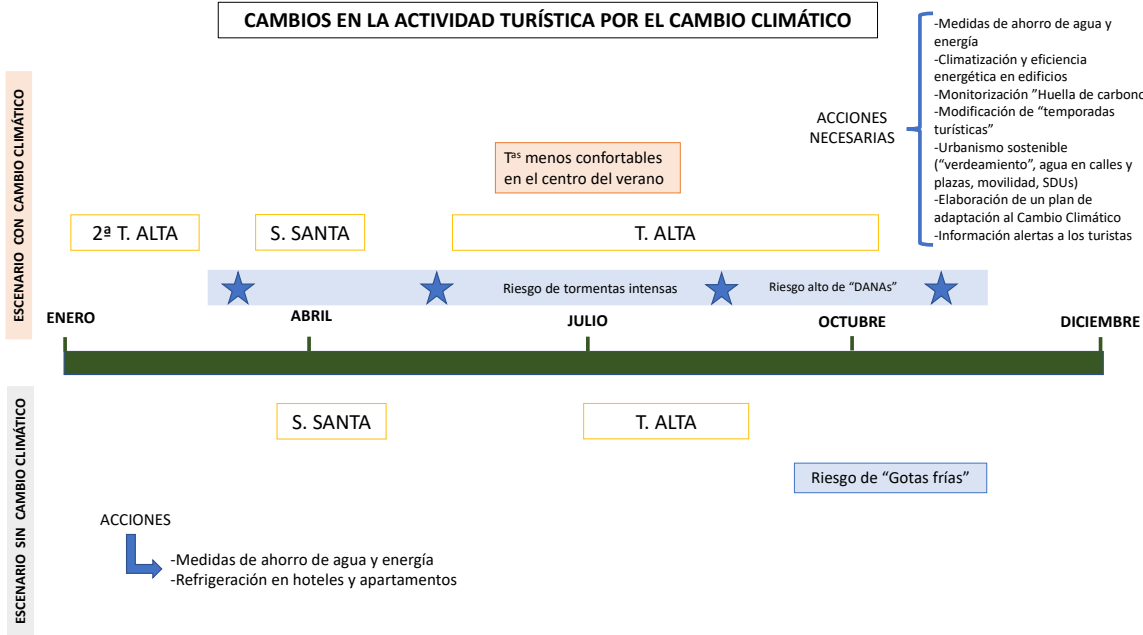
CAMBIOS EN LA ACTIVIDAD TURÍSTICA POR EL CAMBIO CLIMÁTICO

ESCENARIO CON CAMBIO CLIMÁTICO

ACCIONES NECESARIAS

-Medidas de ahorro de agua y energía
-Climatización y eficiencia energética en edificios
-Monitorización "Huella de carbono
-Modificación de "temporadas turísticas"
-Urbanismo sostenible ("verdeamiento", agua en calles y plazas, movilidad, SDUs)
-Elaboración de un plan de adaptación al Cambio Climático
-Información alertas a los turistas

T$^{as}$ menos confortables en el centro del verano

2ª T. ALTA

S. SANTA

T. ALTA

Riesgo de tormentas intensas

Riesgo alto de "DANAs"

ENERO

ABRIL

JULIO

OCTUBRE

DICIEMBRE

ESCENARIO SIN CAMBIO CLIMÁTICO

S. SANTA

T. ALTA

Riesgo de "Gotas frías"

ACCIONES

-Medidas de ahorro de agua y energía
-Refrigeración en hoteles y apartamentos